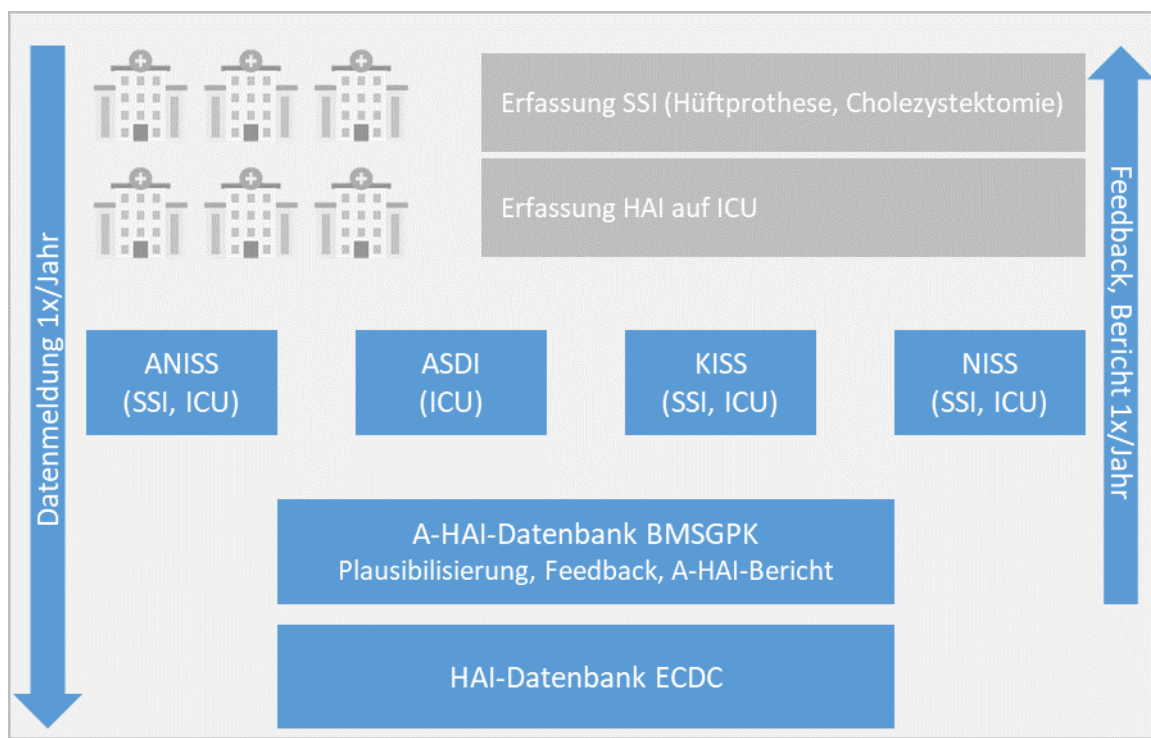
Datenmeldung 1x/Jahr

Erfassung SSI (Hüftprothese, Cholezystektomie)

Erfassung HAI auf ICU

Feedback, Bericht 1x/Jahr

ANISS
(SSI, ICU)

ASDI
(ICU)

KISS
(SSI, ICU)

NISS
(SSI, ICU)

A-HAI-Datenbank BMSGPK
Plausibilisierung, Feedback, A-HAI-Bericht

HAI-Datenbank ECDC